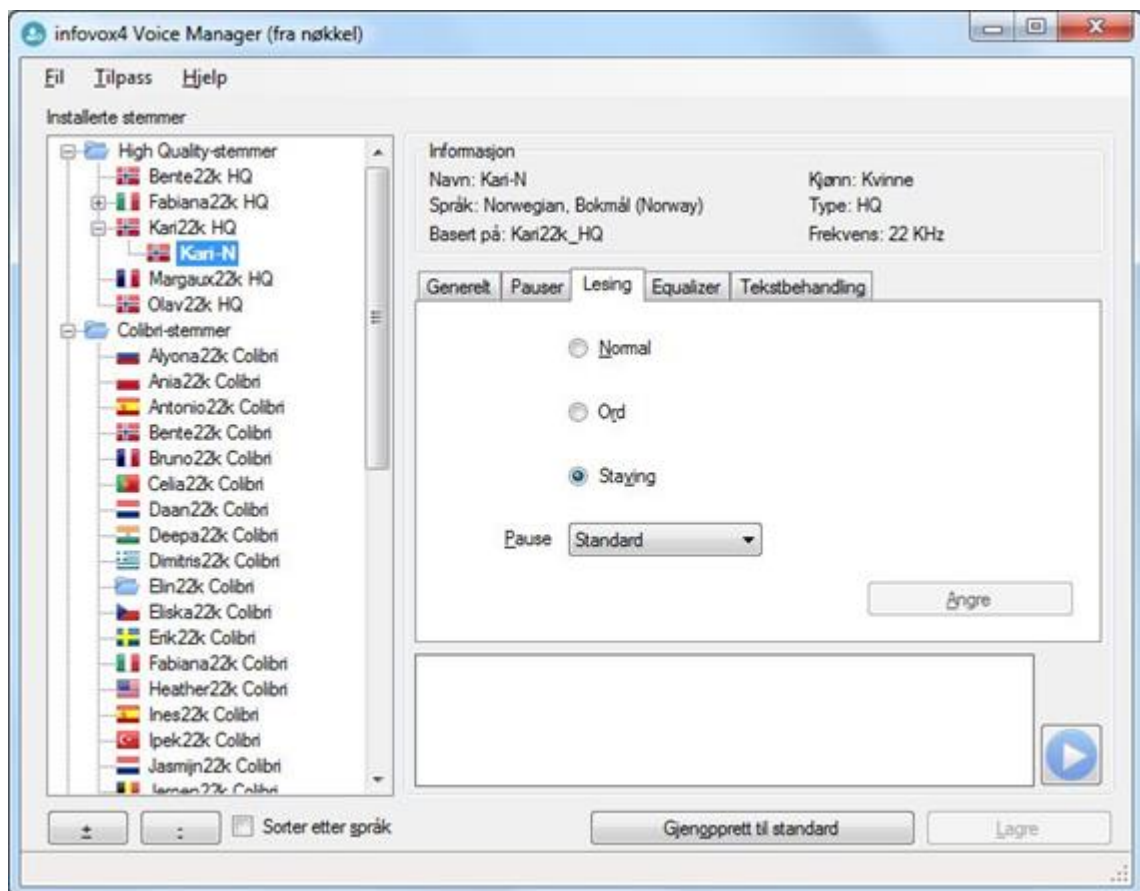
infovox4 Voice Manager (fra nøkkel)

Fil Tilpass Hjelp

Installerte stemmer

High Quality-stemmer
Bente22k HQ
Fabiana22k HQ
Kari22k HQ
Kari-N
Margaux22k HQ
Olav22k HQ
Colibri-stemmer
Alyona22k Colibri
Ania22k Colibri
Antonio22k Colibri
Bente22k Colibri
Bruno22k Colibri
Celia22k Colibri
Daan22k Colibri
Deepa22k Colibri
Dimitris22k Colibri
Elin22k Colibri
Eliska22k Colibri
Erik22k Colibri
Fabiana22k Colibri
Heather22k Colibri
Ines22k Colibri
Ipek22k Colibri
Jasmijn22k Colibri
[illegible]

Informasjon
Navn: Kari-N
Språk: Norwegian, Bokmål (Norway)
Basert på: Kari22k_HQ
Kjønn: Kvinne
Type: HQ
Frekvens: 22 KHz

Generelt | Pauser | Lesing | Equalizer | Tekstbehandling

Normal
Ord
Staving

Pause Standard

Angre

± | : | Sorter etter språk | Gjenopprett til standard | Lagre